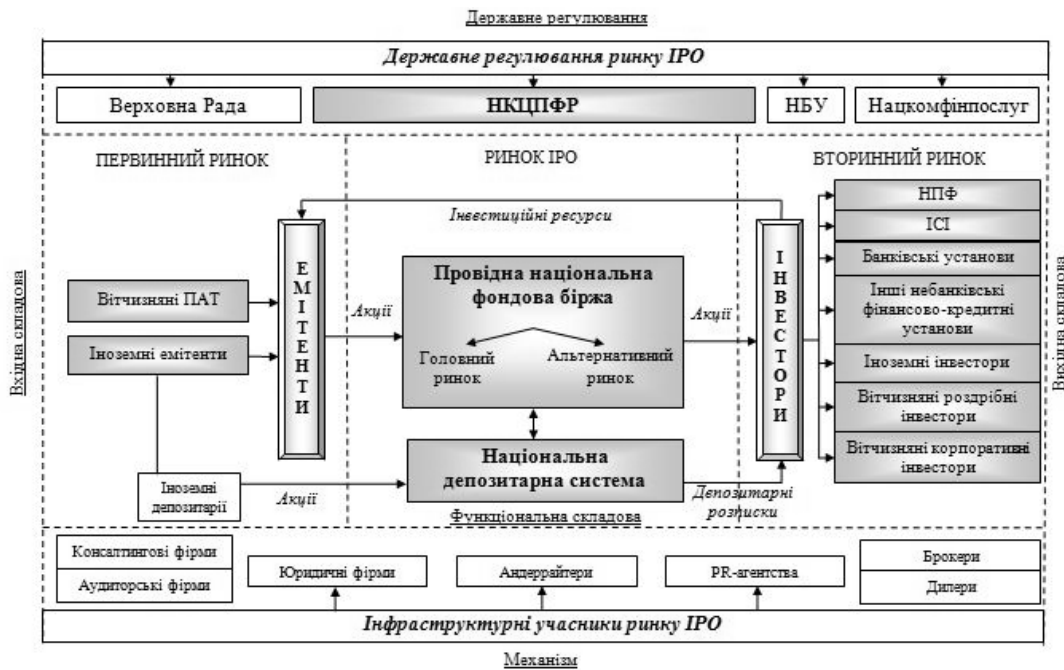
Державне регулювання

Державне регулювання ринку IPO

Верховна Рада

НКЦПФР

НБУ

Нацкомфінпослуг

Вхідна складова

ПЕРВИННИЙ РИНОК

РИНОК IPO

ВТОРИННИЙ РИНОК

Інвестиційні ресурси

Вітчизняні ПАТ

Іноземні емітенти

ЕМІТЕНТИ

Акції

Провідна національна фондова біржа

Головний ринок

Альтернативний ринок

Акції

ІНВЕСТОРИ

НПФ

ІСІ

Банківські установи

Інші небанківські фінансово-кредитні установи

Іноземні інвестори

Вітчизняні роздрібні інвестори

Вітчизняні корпоративні інвестори

Вихідна складова

Національна депозитарна система

Іноземні депозитарії

Акції

Депозитарні розписки

Функціональна складова

Консалтингові фірми

Аудиторські фірми

Юридичні фірми

Андеррайтери

PR-агентства

Брокери

Дилери

Інфраструктурні учасники ринку IPO

Механізм